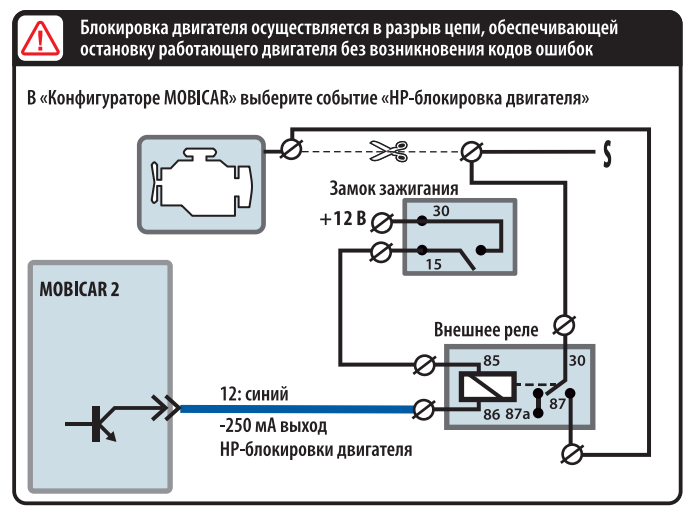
Блокировка двигателя осуществляется в разрыв цепи, обеспечивающей остановку работающего двигателя без возникновения кодов ошибок

В «Конфигураторе MOBICAR» выберите событие «НР-блокировка двигателя»

Замок зажигания

+12 В

30

15

MOBICAR 2

Внешнее реле

85

30

12: синий

-250 мА выход НР-блокировки двигателя

86

87а

87